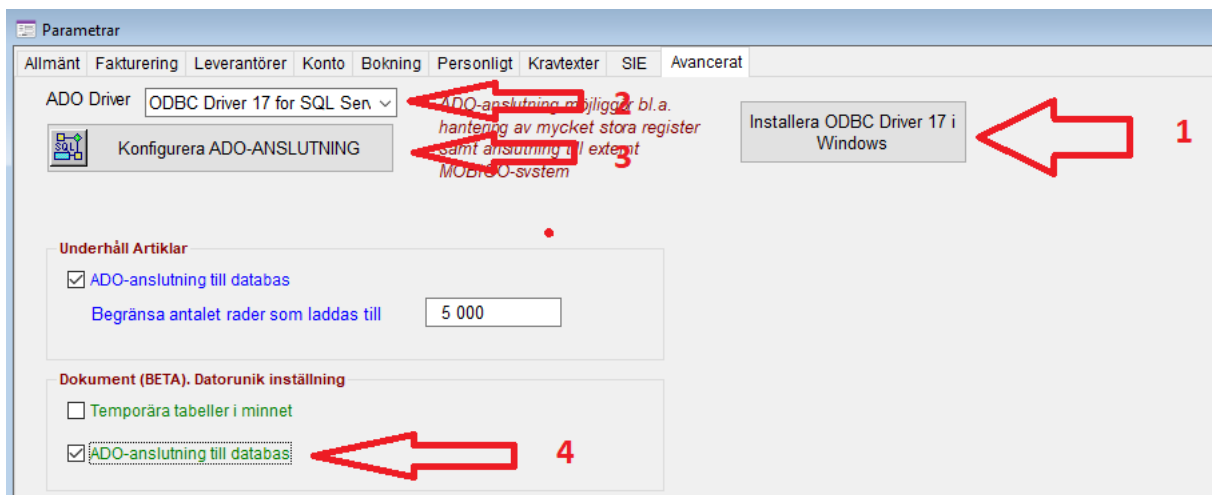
Parametrar

Allmänt | Fakturering | Leverantörer | Konto | Bokning | Personligt | Kravtexter | SIE | Avancerat

ADO Driver ODBC Driver 17 for SQL Serv

ADO-anslutning möjliggör bl.a. hantering av mycket stora register samt anslutning till externt MOBIGO-system

2

3

Konfigurera ADO-ANSLUTNING

Installera ODBC Driver 17 i Windows

1

Underhåll Artiklar

ADO-anslutning till databas

Begränsa antalet rader som laddas till 5 000

Dokument (BETA). Datorunik inställning

Temporära tabeller i minnet

ADO-anslutning till databas

4